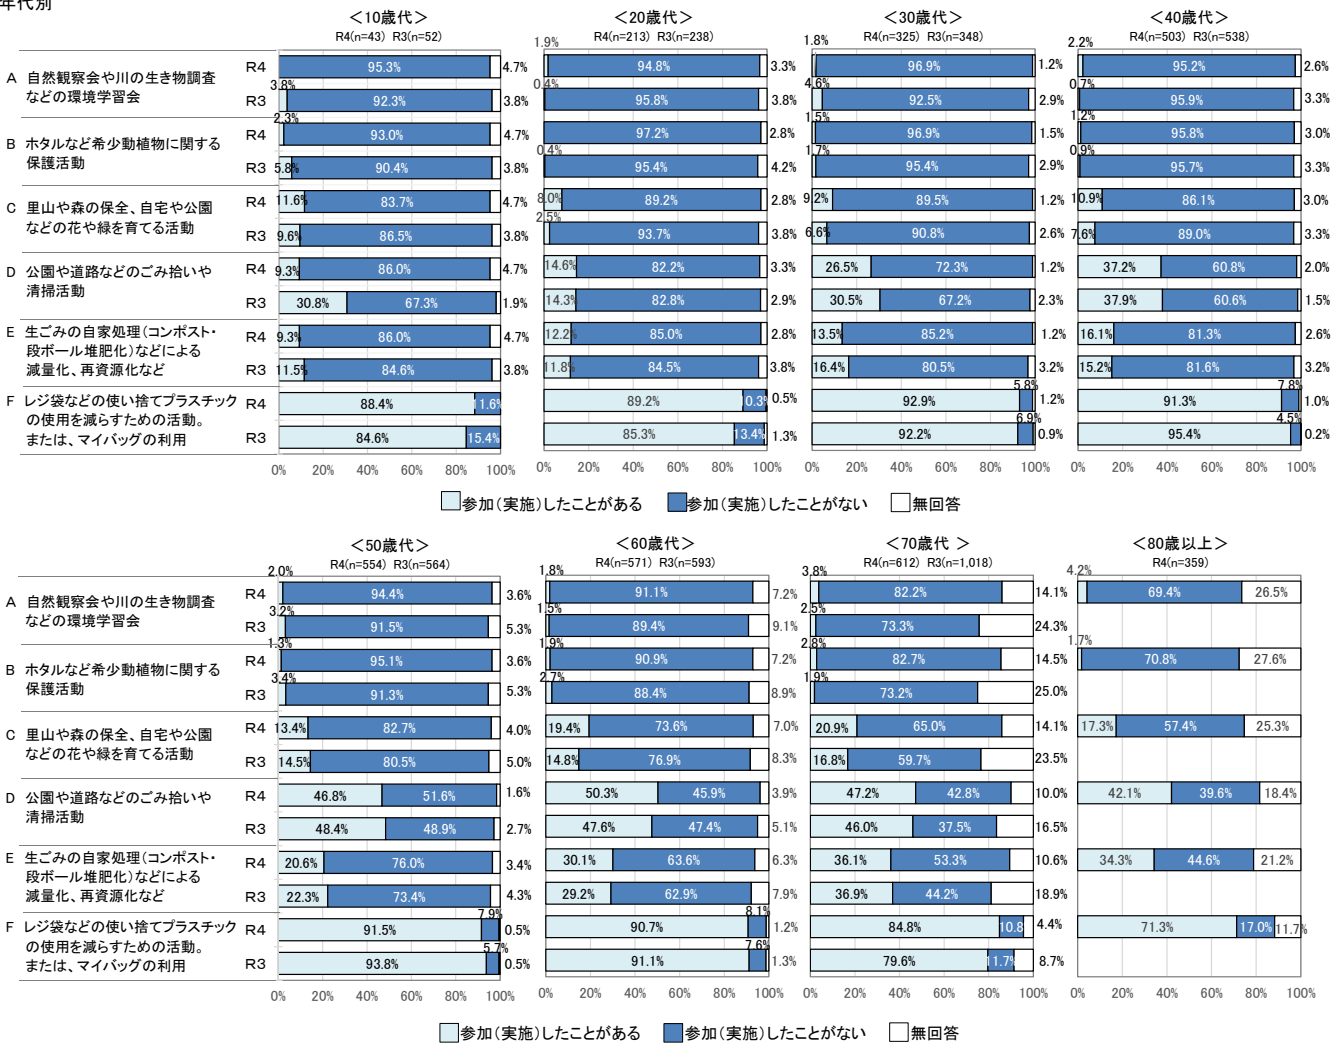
年代別

＜10歳代＞
R4(n=43) R3(n=52)

＜20歳代＞
R4(n=213) R3(n=238)

＜30歳代＞
R4(n=325) R3(n=348)

＜40歳代＞
R4(n=503) R3(n=538)

A 自然観察会や川の生き物調査などの環境学習会
R4 95.3% 4.7% | 1.9% 94.8% 3.3% | 1.8% 96.9% 1.2% | 2.2% 95.2% 2.6%
R3 3.8% 92.3% 3.8% | 0.4% 95.8% 3.8% | 4.6% 92.5% 2.9% | 0.7% 95.9% 3.3%

B ホタルなど希少動植物に関する保護活動
R4 2.3% 93.0% 4.7% | 97.2% 2.8% | 1.5% 96.9% 1.5% | 1.2% 95.8% 3.0%
R3 5.8% 90.4% 3.8% | 0.4% 95.4% 4.2% | 1.7% 95.4% 2.9% | 0.9% 95.7% 3.3%

C 里山や森の保全、自宅や公園などの花や緑を育てる活動
R4 11.6% 83.7% 4.7% | 8.0% 89.2% 2.8% | 9.2% 89.5% 1.2% | 10.9% 86.1% 3.0%
R3 9.6% 86.5% 3.8% | 2.5% 93.7% 3.8% | 6.6% 90.8% 2.6% | 7.6% 89.0% 3.3%

D 公園や道路などのごみ拾いや清掃活動
R4 9.3% 86.0% 4.7% | 14.6% 82.2% 3.3% | 26.5% 72.3% 1.2% | 37.2% 60.8% 2.0%
R3 30.8% 67.3% 1.9% | 14.3% 82.8% 2.9% | 30.5% 67.2% 2.3% | 37.9% 60.6% 1.5%

E 生ごみの自家処理(コンポスト・段ボール堆肥化)などによる減量化、再資源化など
R4 9.3% 86.0% 4.7% | 12.2% 85.0% 2.8% | 13.5% 85.2% 1.2% | 16.1% 81.3% 2.6%
R3 11.5% 84.6% 3.8% | 11.8% 84.5% 3.8% | 16.4% 80.5% 3.2% | 15.2% 81.6% 3.2%

F レジ袋などの使い捨てプラスチックの使用を減らすための活動。または、マイバッグの利用
R4 88.4% 11.6% | 89.2% 10.3% 0.5% | 92.9% 5.8% 1.2% | 91.3% 7.8% 1.0%
R3 84.6% 15.4% | 85.3% 13.4% 1.3% | 92.2% 6.9% 0.9% | 95.4% 4.5% 0.2%

0% 20% 40% 60% 80% 100%

参加(実施)したことがある 参加(実施)したことがない 無回答

＜50歳代＞
R4(n=554) R3(n=564)

＜60歳代＞
R4(n=571) R3(n=593)

＜70歳代 ＞
R4(n=612) R3(n=1,018)

＜80歳以上＞
R4(n=359)

A 自然観察会や川の生き物調査などの環境学習会
R4 2.0% 94.4% 3.6% | 1.8% 91.1% 7.2% | 3.8% 82.2% 14.1% | 4.2% 69.4% 26.5%
R3 3.2% 91.5% 5.3% | 1.5% 89.4% 9.1% | 2.5% 73.3% 24.3%

B ホタルなど希少動植物に関する保護活動
R4 1.3% 95.1% 3.6% | 1.9% 90.9% 7.2% | 2.8% 82.7% 14.5% | 1.7% 70.8% 27.6%
R3 3.4% 91.3% 5.3% | 2.7% 88.4% 8.9% | 1.9% 73.2% 25.0%

C 里山や森の保全、自宅や公園などの花や緑を育てる活動
R4 13.4% 82.7% 4.0% | 19.4% 73.6% 7.0% | 20.9% 65.0% 14.1% | 17.3% 57.4% 25.3%
R3 14.5% 80.5% 5.0% | 14.8% 76.9% 8.3% | 16.8% 59.7% 23.5%

D 公園や道路などのごみ拾いや清掃活動
R4 46.8% 51.6% 1.6% | 50.3% 45.9% 3.9% | 47.2% 42.8% 10.0% | 42.1% 39.6% 18.4%
R3 48.4% 48.9% 2.7% | 47.6% 47.4% 5.1% | 46.0% 37.5% 16.5%

E 生ごみの自家処理(コンポスト・段ボール堆肥化)などによる減量化、再資源化など
R4 20.6% 76.0% 3.4% | 30.1% 63.6% 6.3% | 36.1% 53.3% 10.6% | 34.3% 44.6% 21.2%
R3 22.3% 73.4% 4.3% | 29.2% 62.9% 7.9% | 36.9% 44.2% 18.9%

F レジ袋などの使い捨てプラスチックの使用を減らすための活動。または、マイバッグの利用
R4 91.5% 7.9% 0.5% | 90.7% 8.1% 1.2% | 84.8% 10.8 4.4% | 71.3% 17.0% 11.7%
R3 93.8% 5.7% 0.5% | 91.1% 7.6% 1.3% | 79.6% 11.7% 8.7%

0% 20% 40% 60% 80% 100%

参加(実施)したことがある 参加(実施)したことがない 無回答